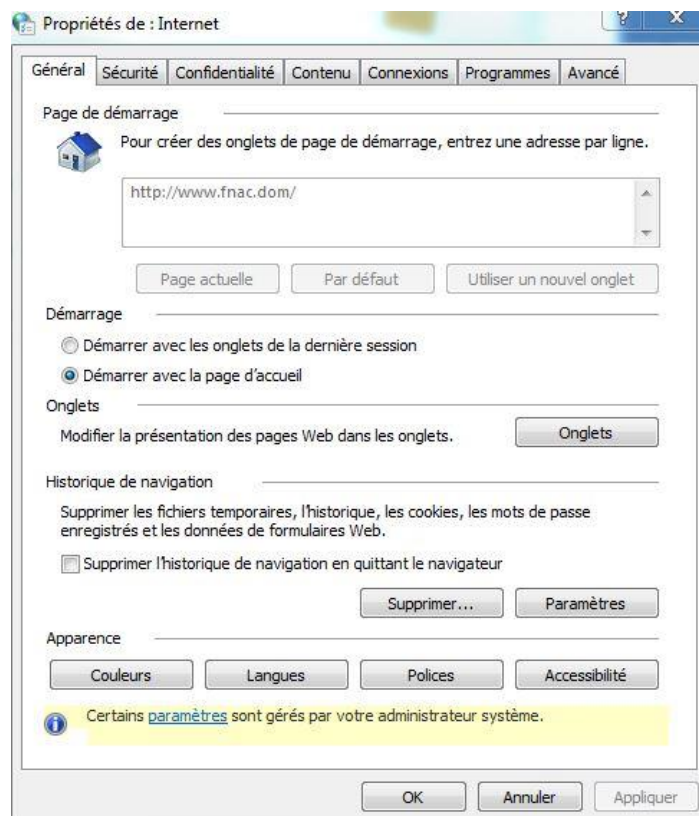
Propriétés de : Internet

?
X

Général | Sécurité | Confidentialité | Contenu | Connexions | Programmes | Avancé

Page de démarrage

Pour créer des onglets de page de démarrage, entrez une adresse par ligne.

http://www.fnac.dom/

Page actuelle
Par défaut
Utiliser un nouvel onglet

Démarrage

Démarrer avec les onglets de la dernière session

Démarrer avec la page d'accueil

Onglets

Modifier la présentation des pages Web dans les onglets.

Onglets

Historique de navigation

Supprimer les fichiers temporaires, l'historique, les cookies, les mots de passe enregistrés et les données de formulaires Web.

Supprimer l'historique de navigation en quittant le navigateur

Supprimer...
Paramètres

Apparence

Couleurs
Langues
Polices
Accessibilité

Certains paramètres sont gérés par votre administrateur système.

OK
Annuler
Appliquer